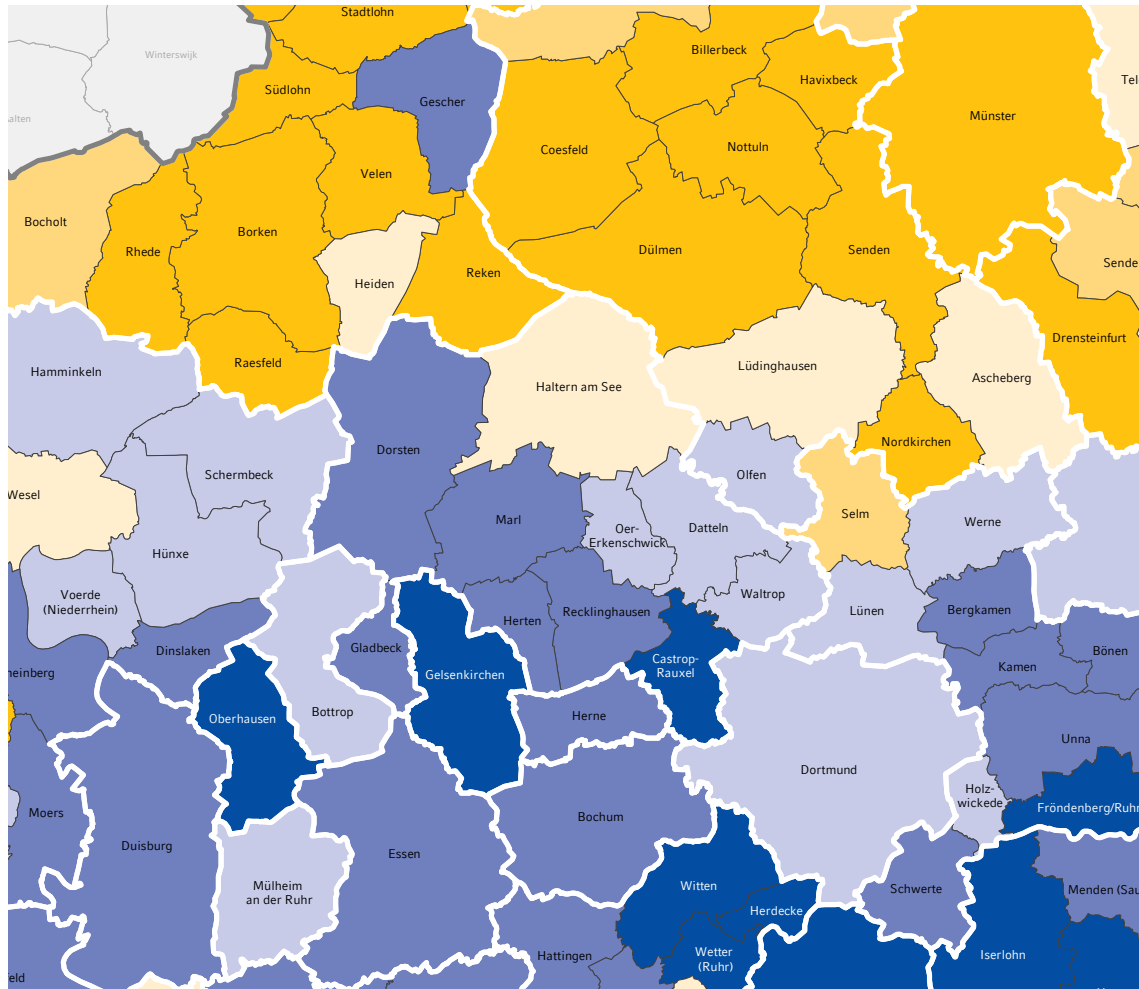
Stadtlohn
Winterswijk
alten
Billerbeck
Havixbeck
Tel
Südlohn
Gescher
Münster
Coesfeld
Nottuln
Velen
Bocholt
Borken
Rhede
Dülmen
Senden
Sende
Heiden
Reken
Drensteinfurt
Raesfeld
Hamminkeln
Haltern am See
Lüdinghausen
Ascheberg
Dorsten
Nordkirchen
Schermbeck
Olfen
Wesel
Marl
Selm
Werne
Oer-Erkenschwick
Datteln
Hünxe
Voerde (Niederrhein)
Waltrop
Herten
Recklinghausen
Lünen
Bergkamen
Dinslaken
Gladbeck
Castrop-Rauxel
Bönen
heinberg
Gelsenkirchen
Kamen
Oberhausen
Bottrop
Herne
Unna
Dortmund
Holz-wickede
Fröndenberg/Ruhr
Moers
Bochum
Duisburg
Essen
Mülheim an der Ruhr
Witten
Schwerte
Herdecke
Menden (Sau
Hattingen
Wetter (Ruhr)
Iserlohn
feld